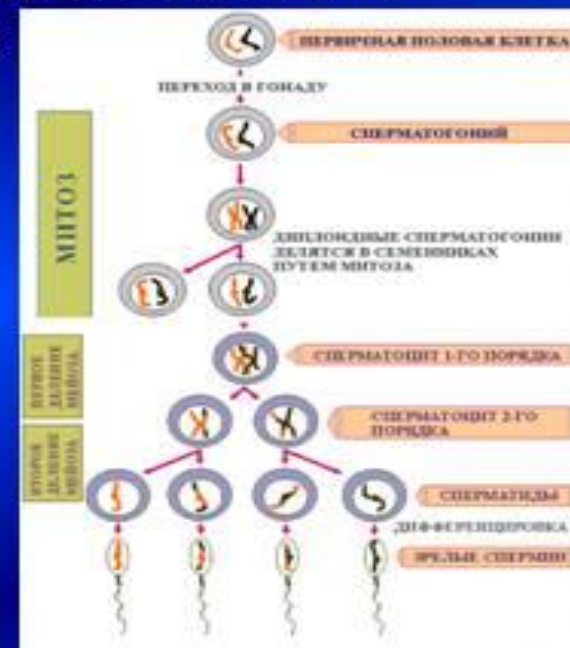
ПЕРВИЧНАЯ ПОЛОВАЯ КЛЕТКА

ПЕРЕХОД В ГОНАДУ

СПЕРМАТОГОНИЙ

МИТОЗ

ДИПЛОИДНЫЕ СПЕРМАТОГОНИИ ДЕЛЯТСЯ В СЕМЕННИКАХ ПУТЕМ МИТОЗА

ПЕРВОЕ ДЕЛЕНИЕ МЕЙОЗА

СПЕРМАТОЦИТ 1-ГО ПОРЯДКА

ВТОРОЕ ДЕЛЕНИЕ МЕЙОЗА

СПЕРМАТОЦИТ 2-ГО ПОРЯДКА

СПЕРМАТИДЫ

ДИФФЕРЕНЦИРОВКА

ЗРЕЛЫЕ СПЕРМИИ